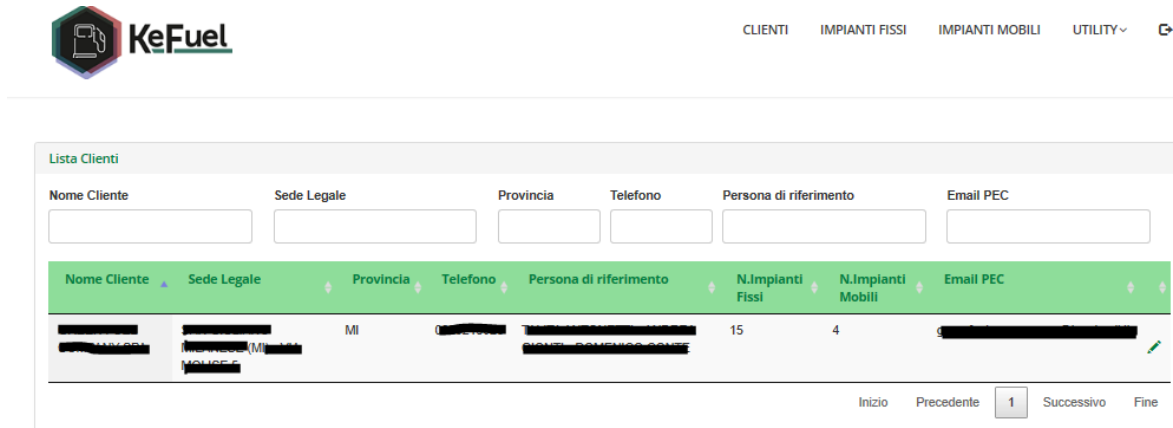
KeFuel

CLIENTI IMPIANTI FISSI IMPIANTI MOBILI UTILITY

Lista Clienti

Nome Cliente | Sede Legale | Provincia | Telefono | Persona di riferimento | Email PEC

| Nome Cliente | Sede Legale | Provincia | Telefono | Persona di riferimento | N.Impianti Fissi | N.Impianti Mobili | Email PEC |
|---|---|---|---|---|---|---|---|
| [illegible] | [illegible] | MI | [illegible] | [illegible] | 15 | 4 | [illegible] |

Inizio Precedente 1 Successivo Fine